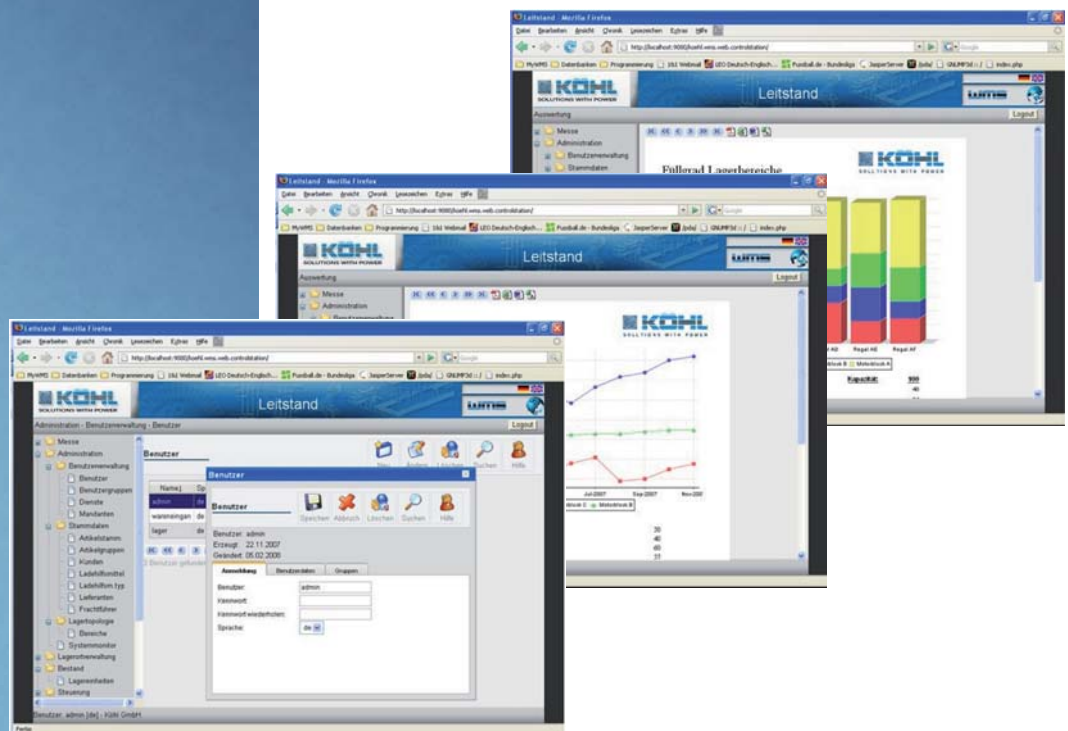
Leitstand - Mozilla Firefox

Datei Bearbeiten Ansicht Chronik Lesezeichen Extras Hilfe

http://localhost:9080/koehl.wms.web.controlstation/

MyWMS Datenbanken Programmierung 1&1 Webmail LEO Deutsch-Englisch... Fussball.de - Bundesliga JasperServer jboss GNUMP3d index.php

KÖHL SOLUTIONS WITH POWER

Leitstand

wms

Auswertung

Logout

Messe

Administration

Benutzerverwaltung

Stammdaten

Füllgrad Lagerbereiche

KÖHL SOLUTIONS WITH POWER

Regal AD Regal AE Regal AF

Meterblock B Meterblock A

Kapazität: 999

40

Leitstand - Mozilla Firefox

Datei Bearbeiten Ansicht Chronik Lesezeichen Extras Hilfe

http://localhost:9080/koehl.wms.web.controlstation/

MyWMS Datenbanken Programmierung 1&1 Webmail LEO Deutsch-Englisch... Fussball.de - Bundesliga JasperServer jboss GNUMP3d index.php

KÖHL SOLUTIONS WITH POWER

Leitstand

wms

Auswertung

Logout

Messe

Administration

KÖHL SOLUTIONS WITH POWER

Jul 2007 Sep 2007 Nov 2007

Meterblock C Meterblock B

30

40

60

37

Leitstand - Mozilla Firefox

Datei Bearbeiten Ansicht Chronik Lesezeichen Extras Hilfe

http://localhost:9080/koehl.wms.web.controlstation/

MyWMS Datenbanken Programmierung 1&1 Webmail LEO Deutsch-Englisch... Fussball.de - Bundesliga JasperServer jboss GNUMP3d index.php

KÖHL SOLUTIONS WITH POWER

Leitstand

wms

Administration - Benutzerverwaltung - Benutzer

Logout

Messe

Administration

Benutzerverwaltung

Benutzer

Benutzergruppen

Dienste

Mandanten

Stammdaten

Artikelstamm

Artikelgruppen

Kunden

Ladehilfsmittel

Ladehilfsm.typ

Lieferanten

Frachtführer

Lagertopologie

Bereiche

Systemmonitor

Lagerortverwaltung

Bestand

Lagereinheiten

Steuerung

Benutzer

Neu Ändern Löschen Suchen Hilfe

Name Sp

admin de

wareneingan de

lager de

3 Benutzer gefunden

Benutzer

Benutzer

Speichern Abbruch Löschen Suchen Hilfe

Benutzer: admin

Erzeugt: 22.11.2007

Geändert: 05.02.2008

Anmeldung Benutzerdaten Gruppen

Benutzer: admin

Kennwort:

Kennwort wiederholen:

Sprache: de

Benutzer: admin [de] - Köhl GmbH

Fertig